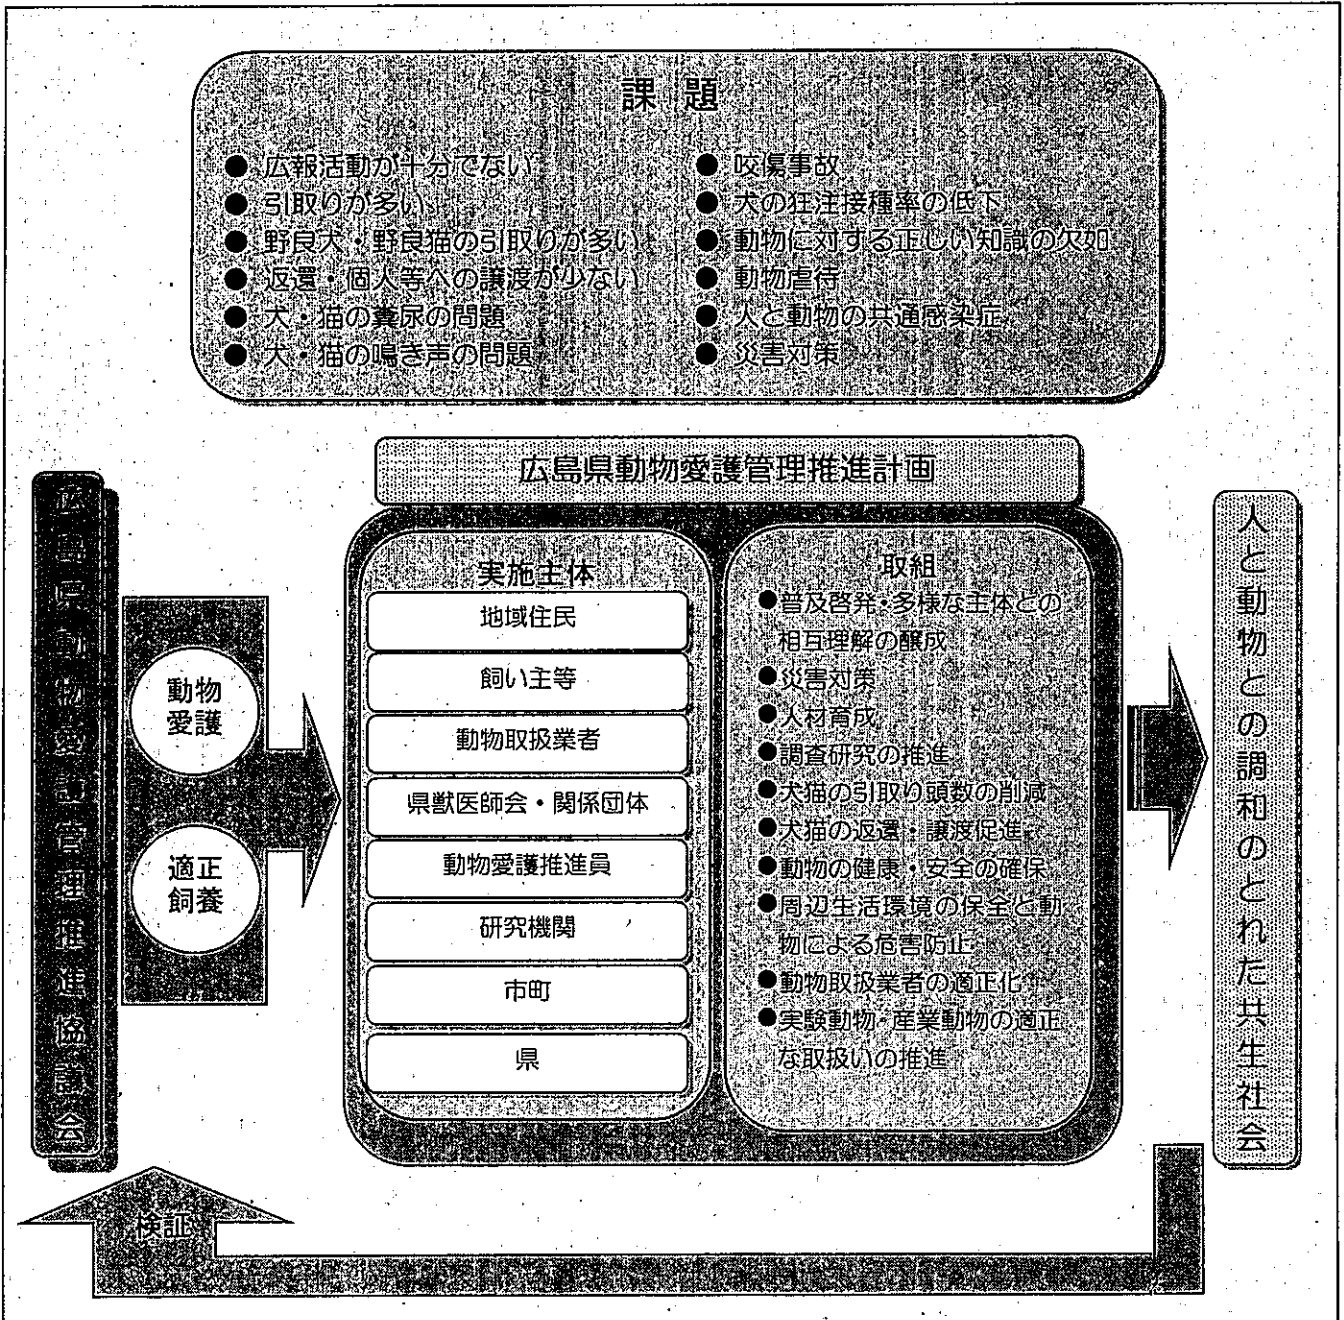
課　題

● 広報活動が十分でない
● 引取りが多い
● 野良犬・野良猫の引取りが多い
● 返還・個人等への譲渡が少ない
● 犬・猫の糞尿の問題
● 犬・猫の鳴き声の問題

● 咬傷事故
● 犬の狂注接種率の低下
● 動物に対する正しい知識の欠如
● 動物虐待
● 人と動物の共通感染症
● 災害対策

広島県動物愛護管理推進計画

広島県動物愛護管理推進協議会

動物愛護

適正飼養

実施主体

地域住民

飼い主等

動物取扱業者

県獣医師会・関係団体

動物愛護推進員

研究機関

市町

県

取組
●普及啓発・多様な主体との相互理解の醸成
●災害対策
●人材育成
●調査研究の推進
●犬猫の引取り頭数の削減
●犬猫の返還・譲渡促進
●動物の健康・安全の確保
●周辺生活環境の保全と動物による危害防止
●動物取扱業者の適正化
●実験動物・産業動物の適正な取扱いの推進

人と動物との調和のとれた共生社会

検証